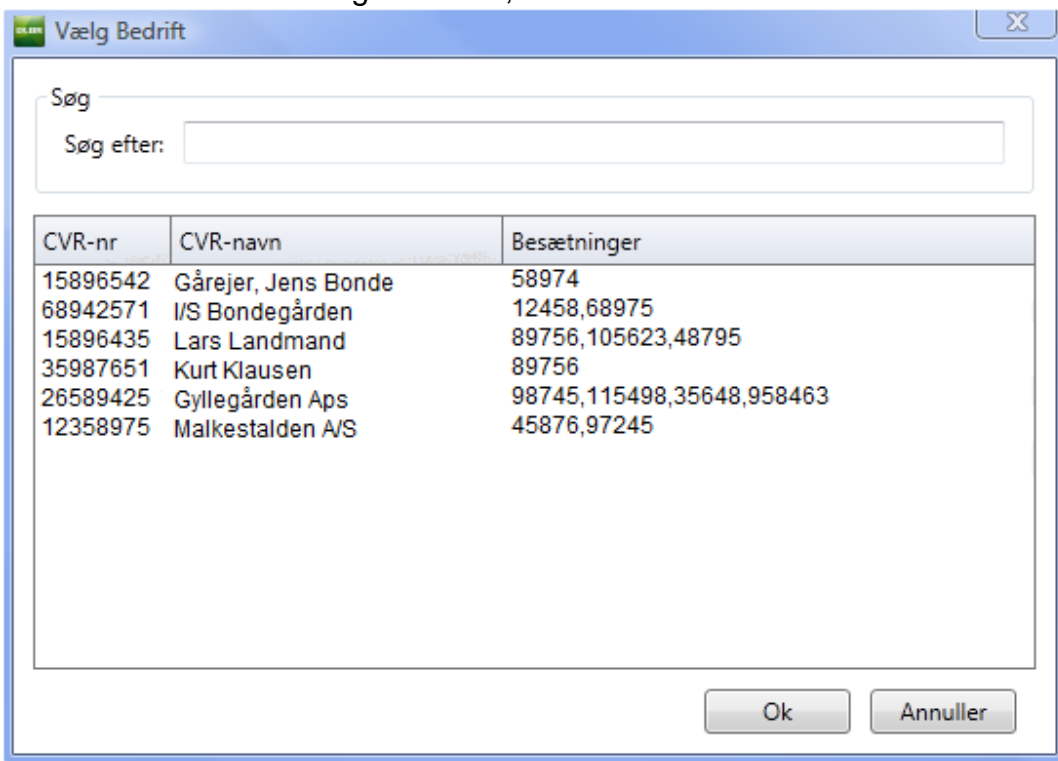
Vælg Bedrift

Søg

Søg efter:

| CVR-nr | CVR-navn | Besætninger |
|---|---|---|
| 15896542 | Gårejer, Jens Bonde | 58974 |
| 68942571 | I/S Bondegården | 12458,68975 |
| 15896435 | Lars Landmand | 89756,105623,48795 |
| 35987651 | Kurt Klausen | 89756 |
| 26589425 | Gyllegården Aps | 98745,115498,35648,958463 |
| 12358975 | Malkestalden A/S | 45876,97245 |

Ok Annuller